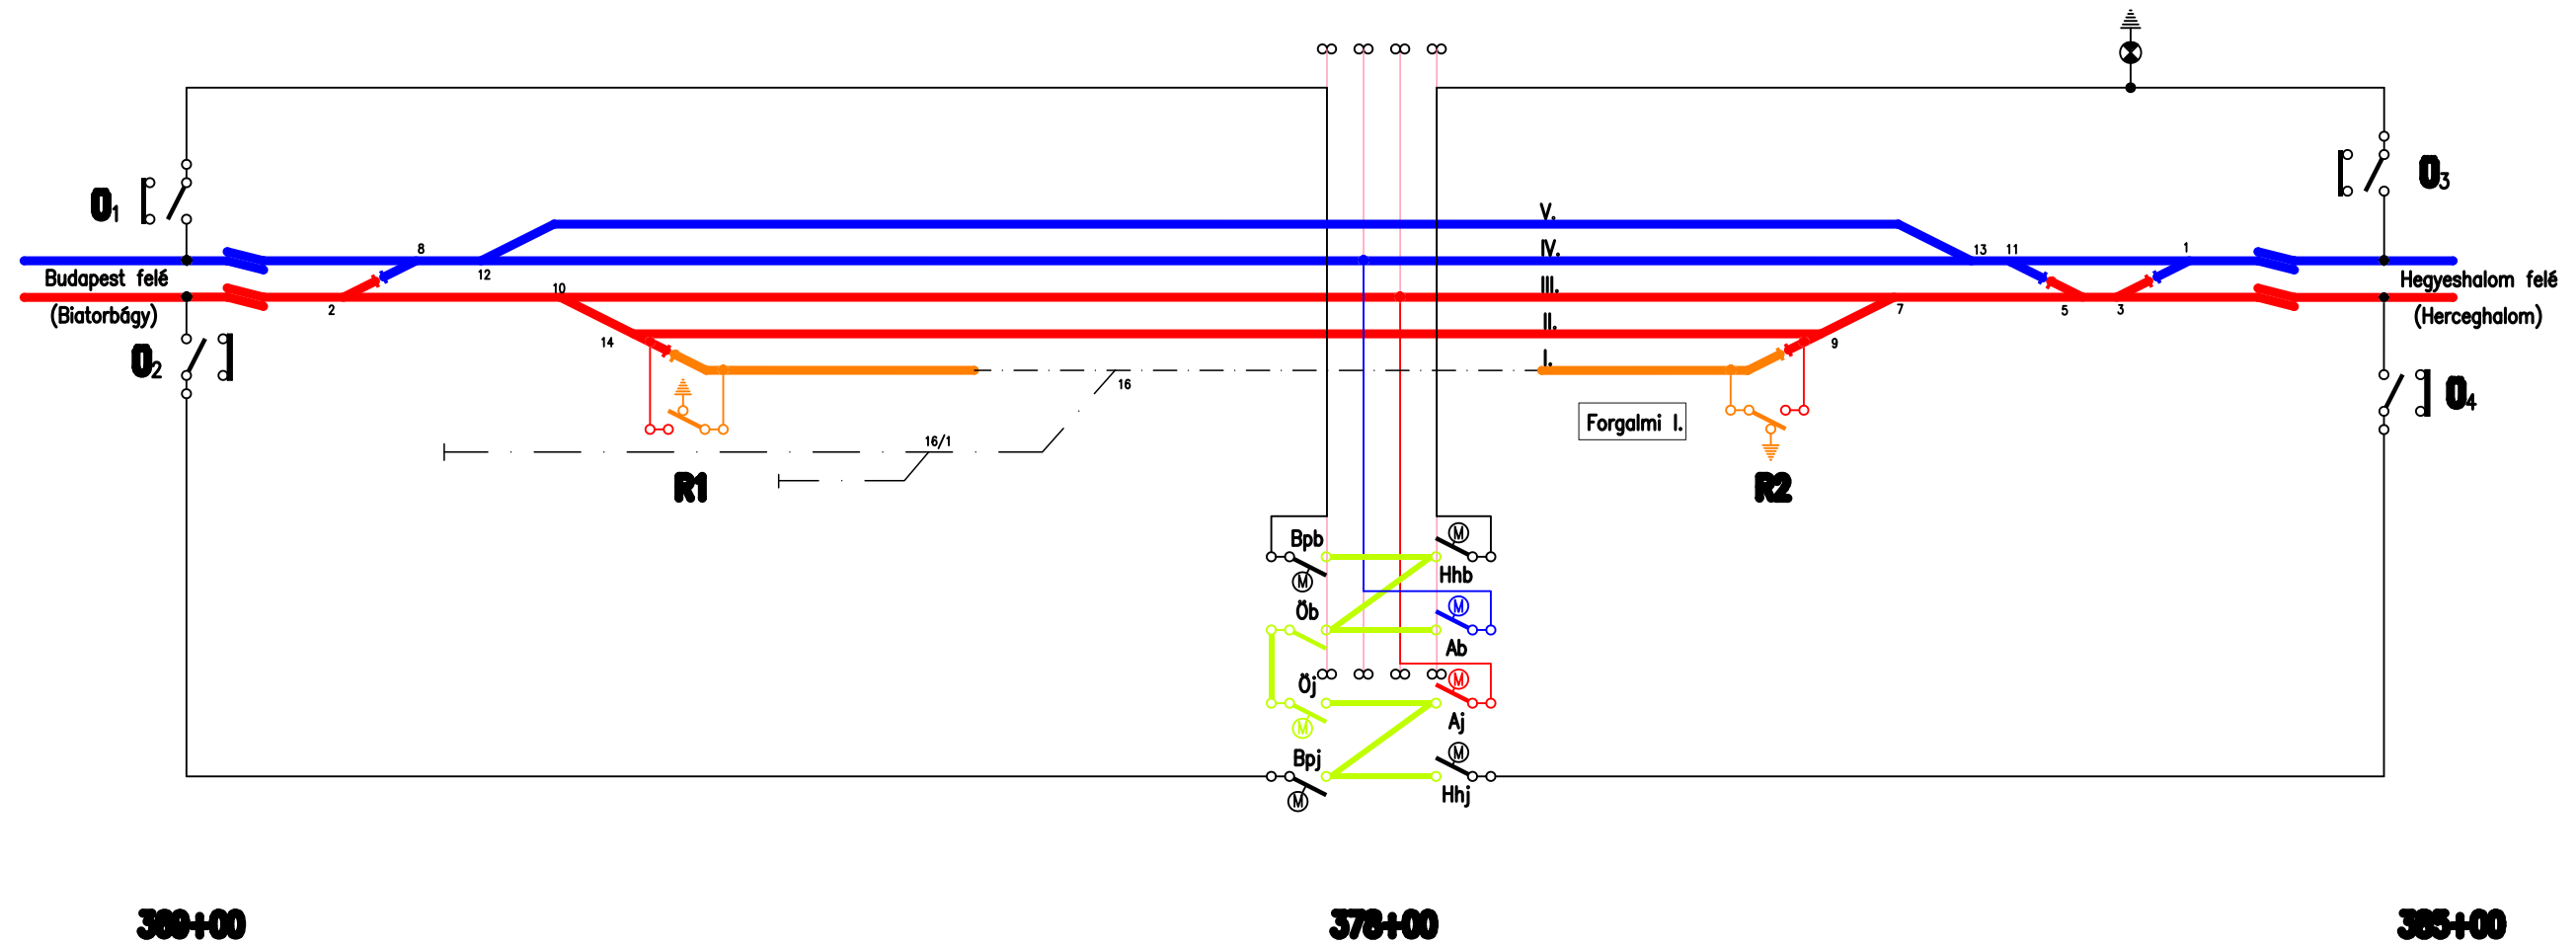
$O_1$

$O_2$

$O_3$

$O_4$

Budapest felé
(Biatorbágy)

Hegyeshalom felé
(Herceghalom)

V.
IV.
III.
II.
I.

8
12
2
10
14
16
16/1
13
11
1
5
3
7
9

Forgalmi I.

R1

R2

Bpb
Öb
Öj
Bpj
Hhb
Ab
Aj
Hhj

M

369+00

378+00

385+00